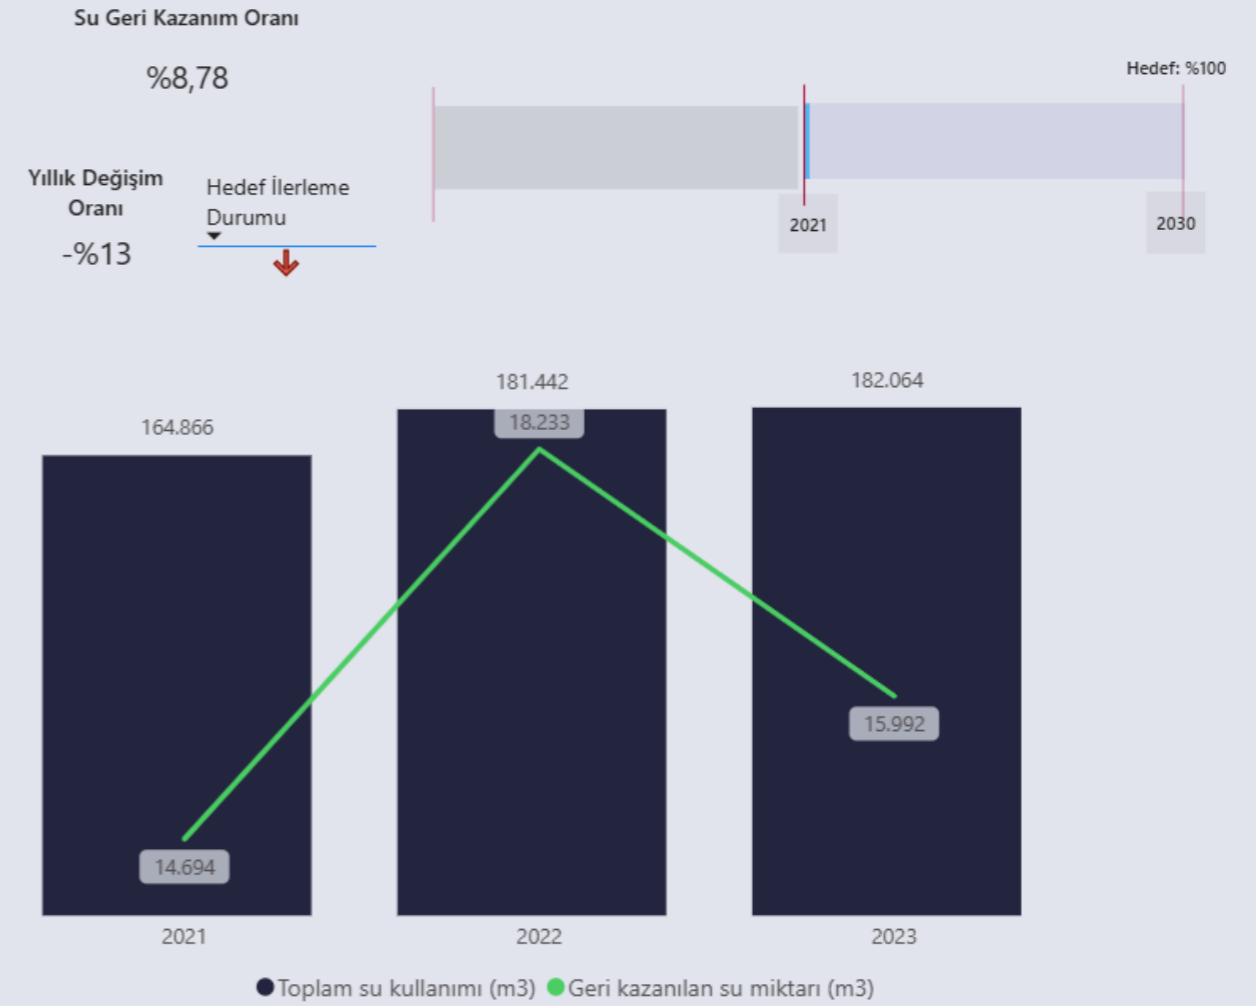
Su Geri Kazanım Oranı

%8,78

Hedef: %100

2021

2030

Yıllık Değişim Oranı

-%13

Hedef İlerleme Durumu

164.866

181.442

182.064

18.233

15.992

14.694

2021

2022

2023

Toplam su kullanımı (m3) Geri kazanılan su miktarı (m3)